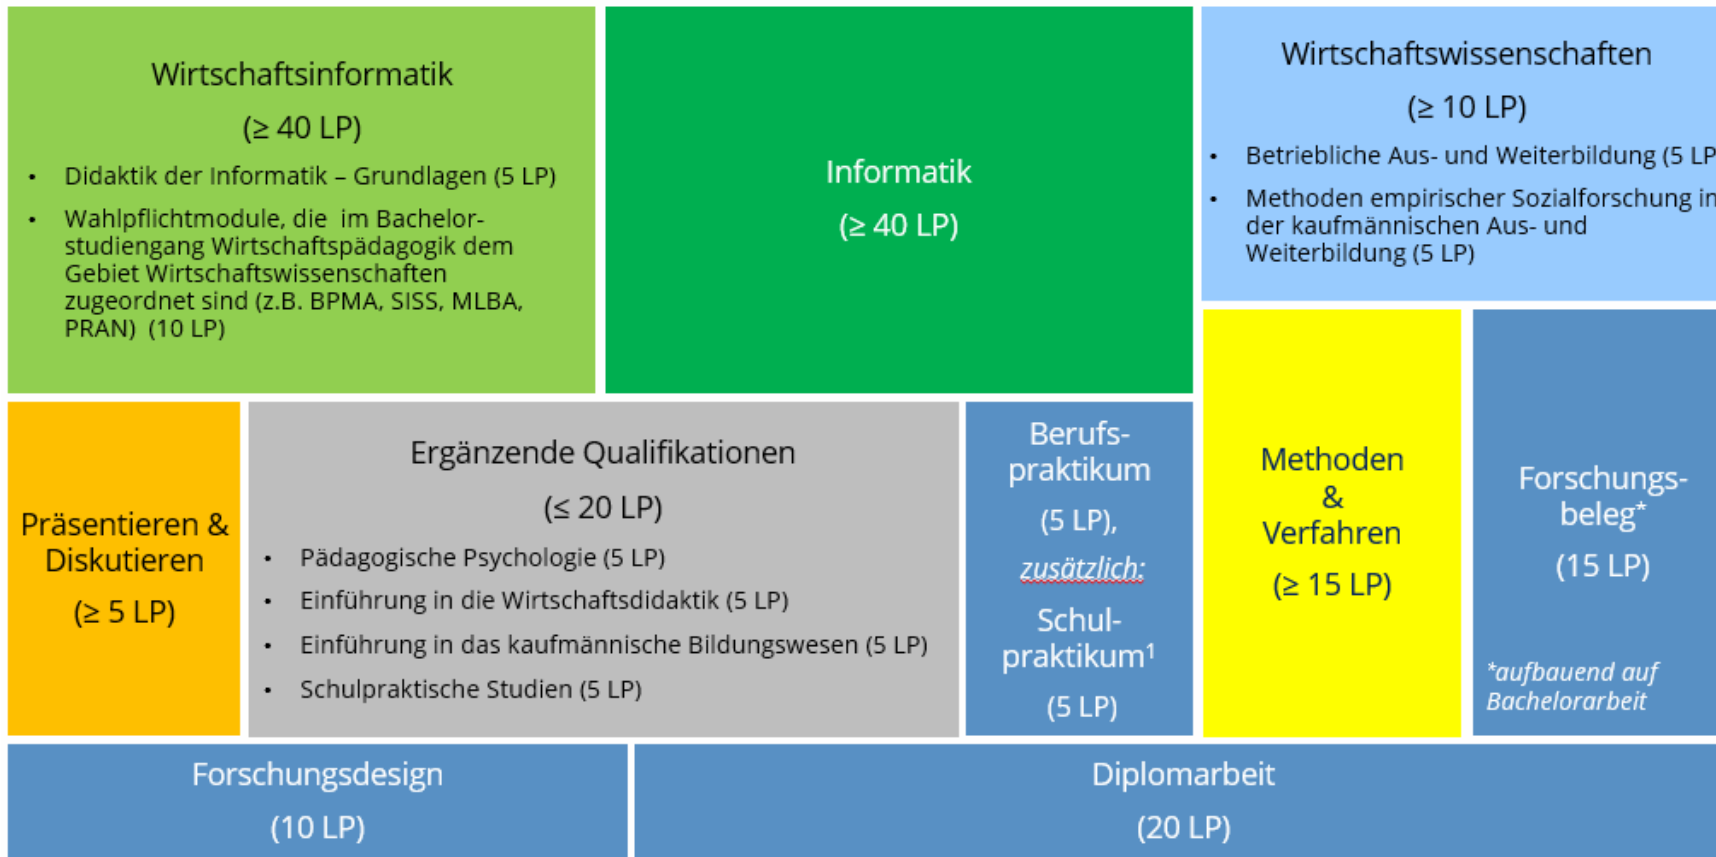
Wirtschaftsinformatik

(≥ 40 LP)

- Didaktik der Informatik – Grundlagen (5 LP)
- Wahlpflichtmodule, die im Bachelorstudiengang Wirtschaftspädagogik dem Gebiet Wirtschaftswissenschaften zugeordnet sind (z.B. BPMA, SISS, MLBA, PRAN) (10 LP)

Informatik

(≥ 40 LP)

Wirtschaftswissenschaften

(≥ 10 LP)

- Betriebliche Aus- und Weiterbildung (5 LP
- Methoden empirischer Sozialforschung in der kaufmännischen Aus- und Weiterbildung (5 LP)

Präsentieren & Diskutieren

(≥ 5 LP)

Ergänzende Qualifikationen

(≤ 20 LP)

- Pädagogische Psychologie (5 LP)
- Einführung in die Wirtschaftsdidaktik (5 LP)
- Einführung in das kaufmännische Bildungswesen (5 LP)
- Schulpraktische Studien (5 LP)

Berufspraktikum

(5 LP),

zusätzlich:

Schulpraktikum¹

(5 LP)

Methoden & Verfahren

(≥ 15 LP)

Forschungsbeleg*

(15 LP)

*aufbauend auf Bachelorarbeit

Forschungsdesign

(10 LP)

Diplomarbeit

(20 LP)